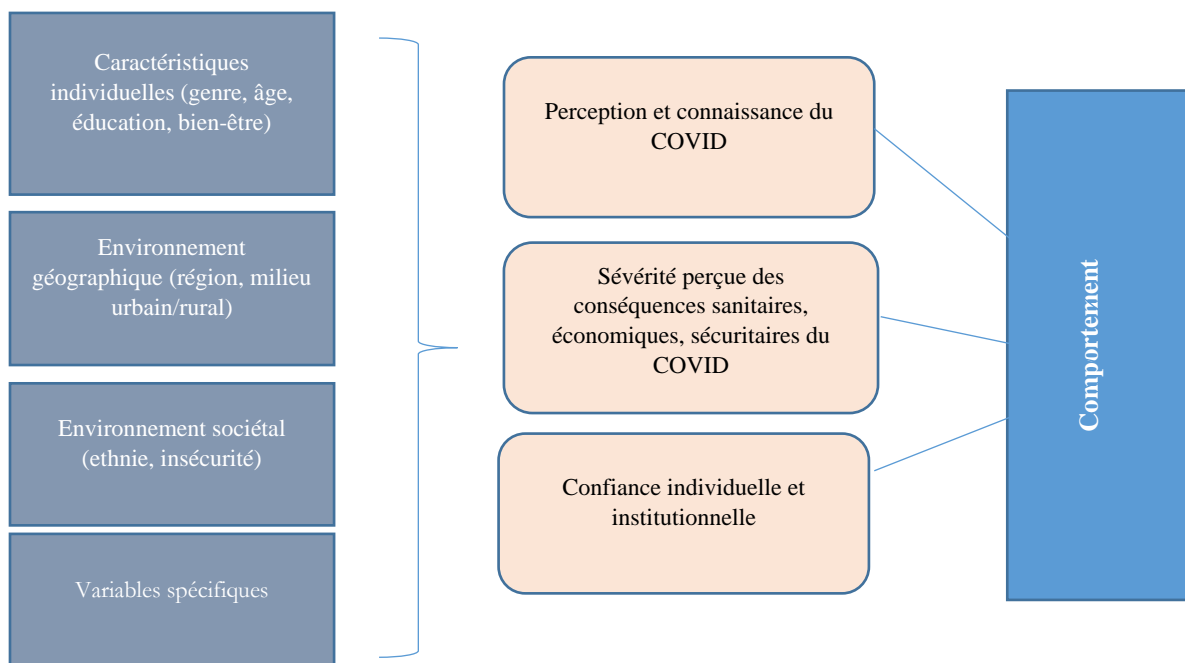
Caractéristiques individuelles (genre, âge, éducation, bien-être)

Environnement géographique (région, milieu urbain/rural)

Environnement sociétal (ethnie, insécurité)

Variables spécifiques

Perception et connaissance du COVID

Sévérité perçue des conséquences sanitaires, économiques, sécuritaires du COVID

Confiance individuelle et institutionnelle

Comportement